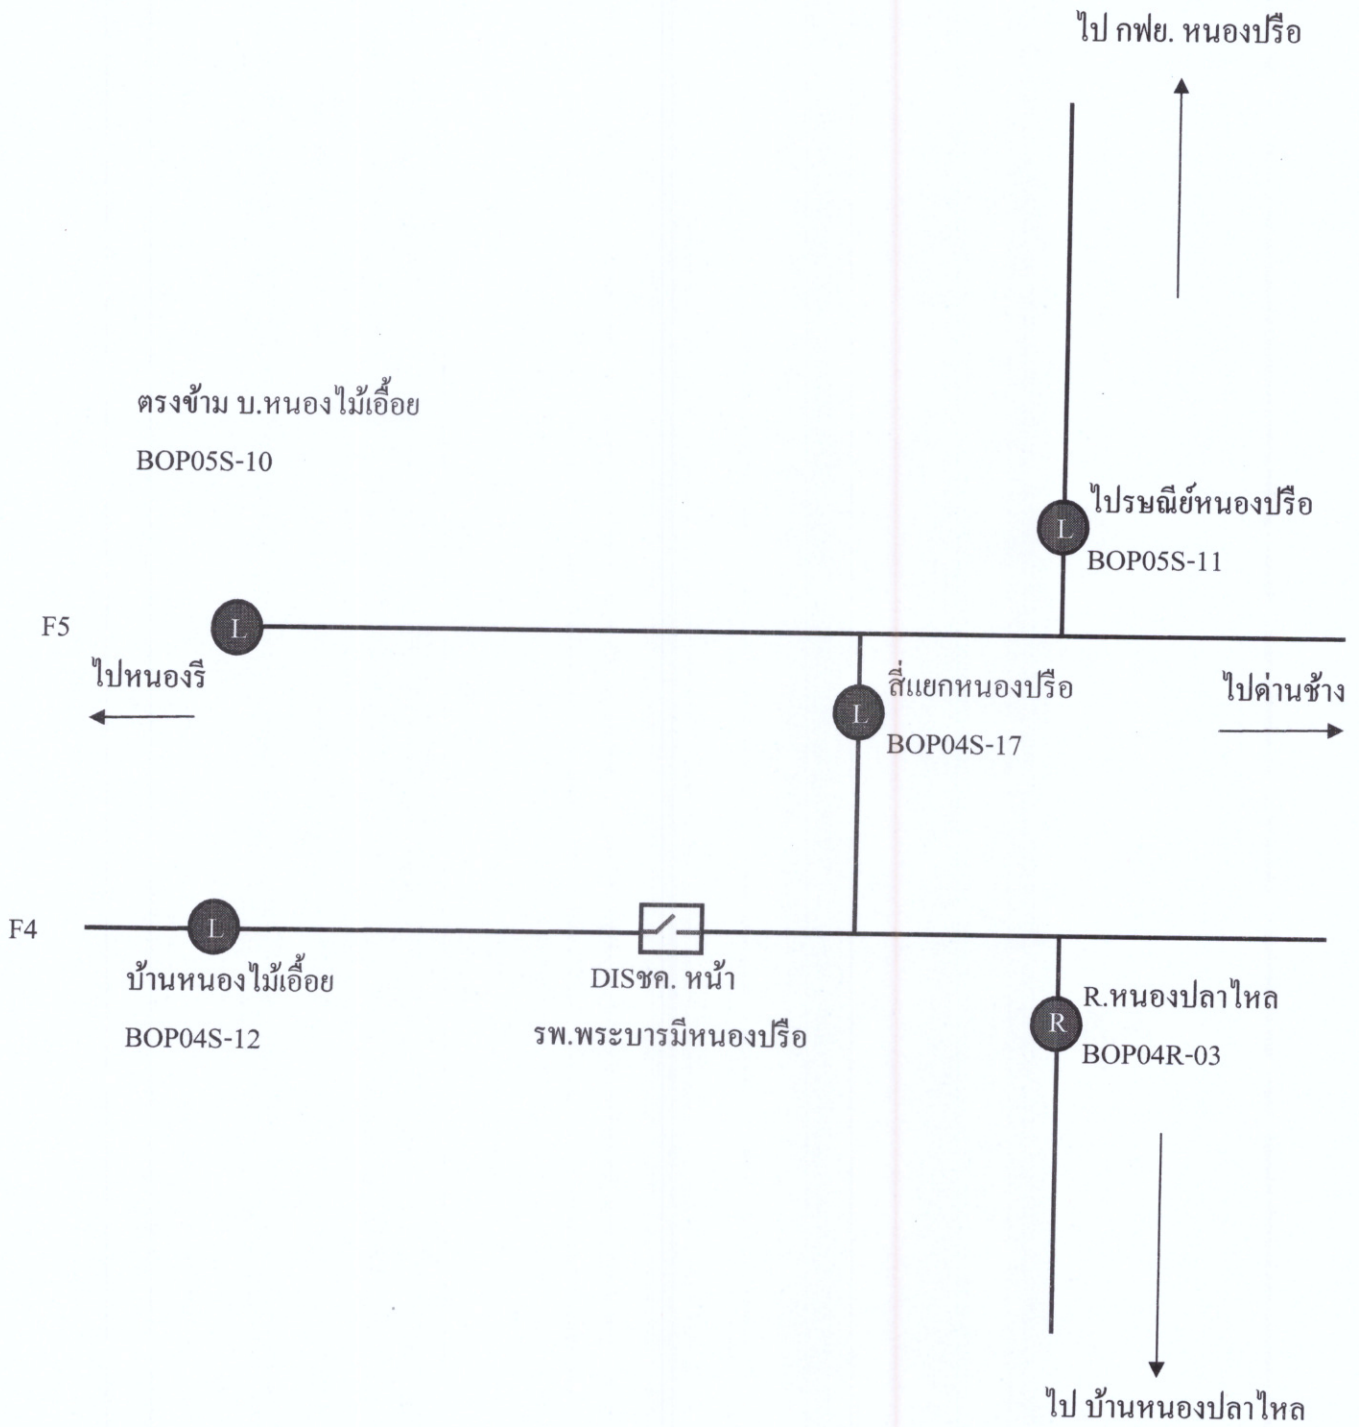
ไป กฟย. หนองปรือ

ตรงข้าม บ.หนองไม้เอื้อย
BOP05S-10

L ไปรษณีย์หนองปรือ
BOP05S-11

F5
L
ไปหนองรี

L สี่แยกหนองปรือ
BOP04S-17

ไปด่านช้าง

F4
L
บ้านหนองไม้เอื้อย
BOP04S-12

DISชค. หน้า
รพ.พระบารมีหนองปรือ

R R.หนองปลาไหล
BOP04R-03

ไป บ้านหนองปลาไหล